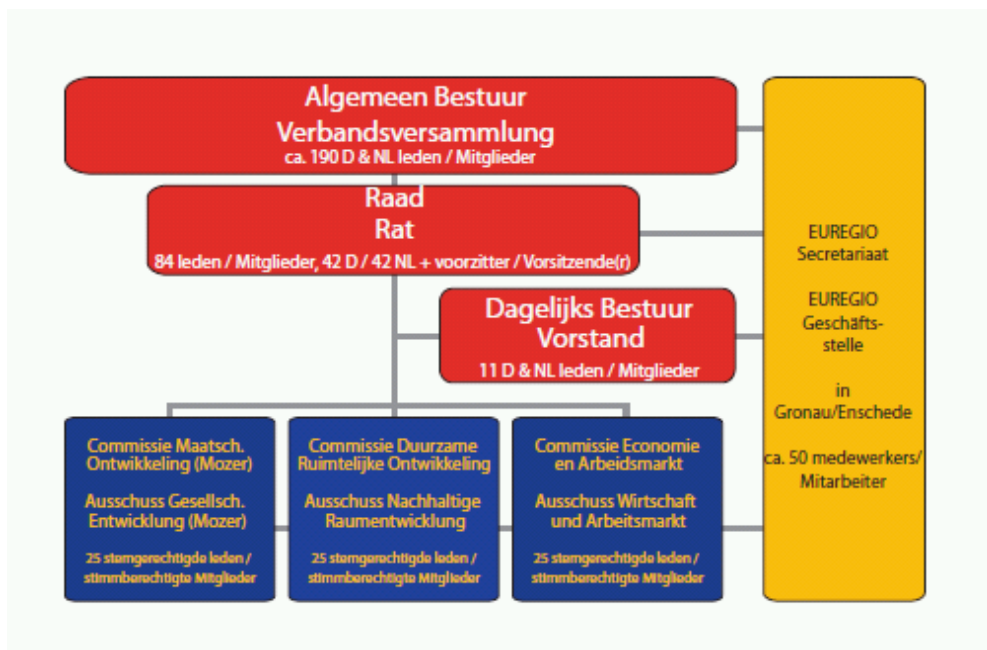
Algemeen Bestuur
Verbandsversammlung
ca. 190 D & NL leden / Mitglieder

Raad
Rat
84 leden / Mitglieder, 42 D / 42 NL + voorzitter / Vorsitzende(r)

Dagelijks Bestuur
Vorstand
11 D & NL leden / Mitglieder

Commissie Maatsch. Ontwikkeling (Mozer)

Ausschuss Gesellsch. Entwicklung (Mozer)

25 stemgerechtigde leden / stimmberechtigte Mitglieder

Commissie Duurzame Ruimtelijke Ontwikkeling

Ausschuss Nachhaltige Raumentwicklung

25 stemgerechtigde leden / stimmberechtigte Mitglieder

Commissie Economie en Arbeidsmarkt

Ausschuss Wirtschaft und Arbeitsmarkt

25 stemgerechtigde leden / stimmberechtigte Mitglieder

EUREGIO Secretariaat

EUREGIO Geschäftsstelle

in Gronau/Enschede

ca. 50 medewerkers/ Mitarbeiter